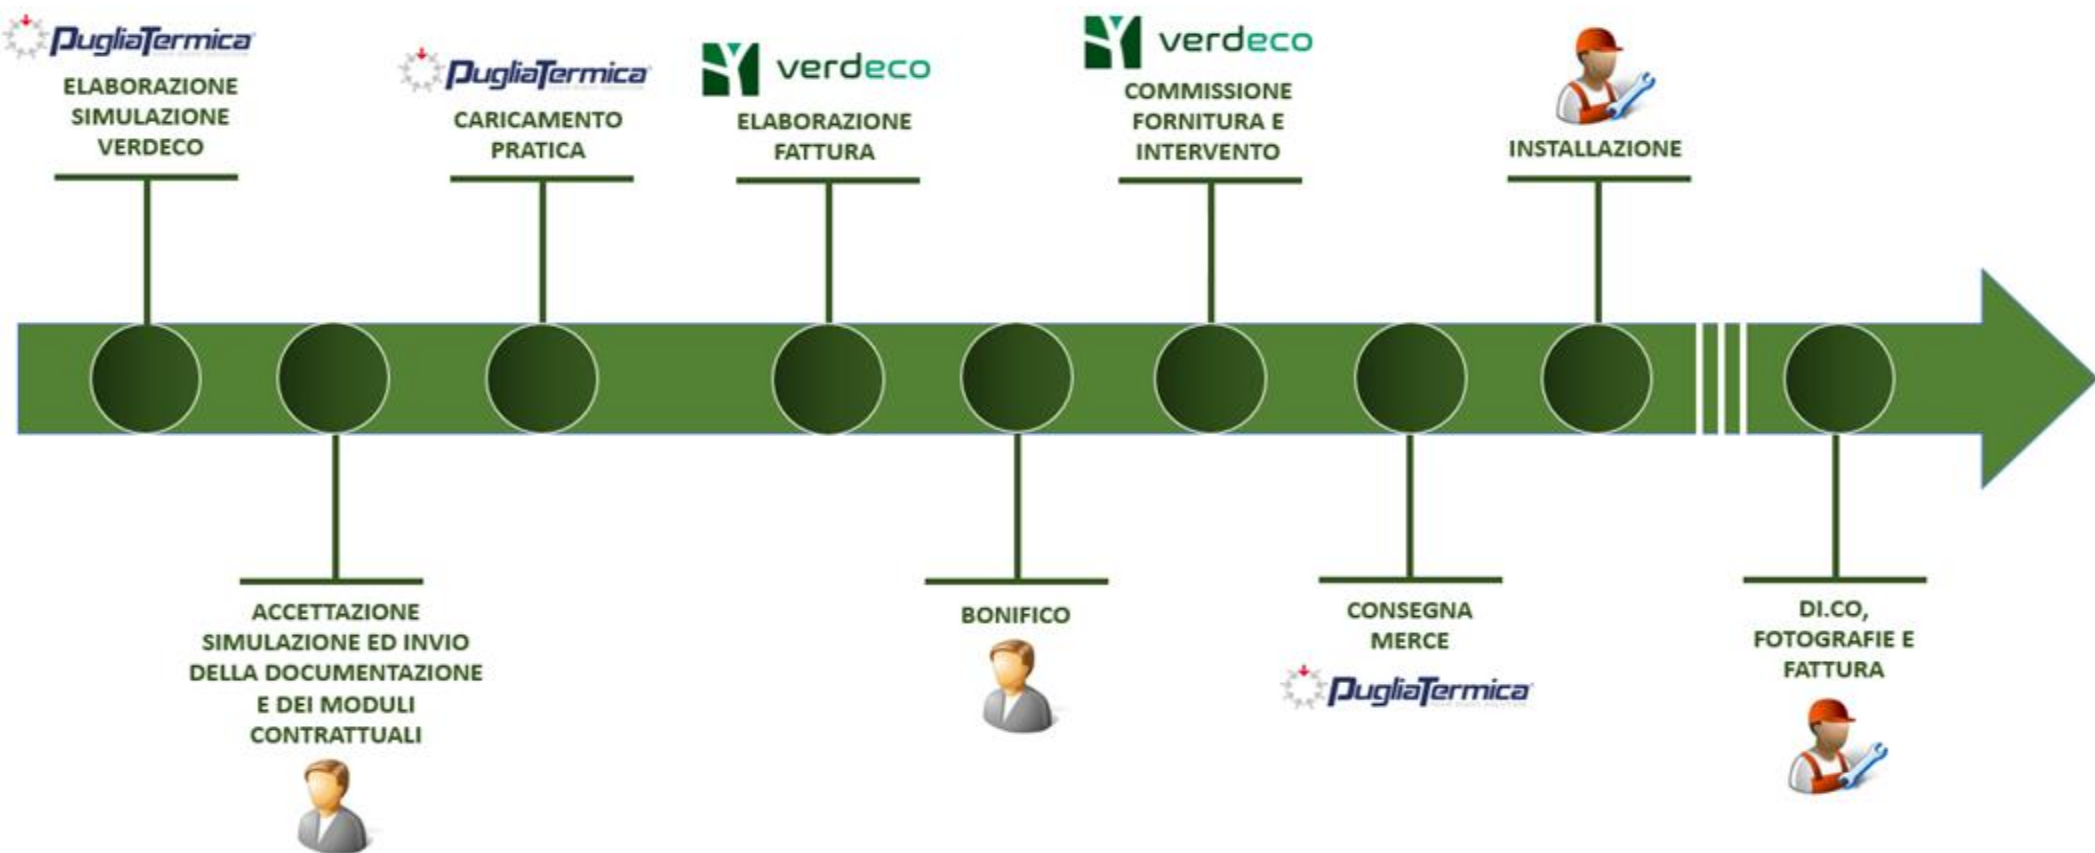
PugliaTermica
ELABORAZIONE SIMULAZIONE VERDECO

ACCETTAZIONE SIMULAZIONE ED INVIO DELLA DOCUMENTAZIONE E DEI MODULI CONTRATTUALI

PugliaTermica
CARICAMENTO PRATICA

verdeco
ELABORAZIONE FATTURA

BONIFICO

verdeco
COMMISSIONE FORNITURA E INTERVENTO

CONSEGNA MERCE
PugliaTermica

INSTALLAZIONE

DI.CO, FOTOGRAFIE E FATTURA